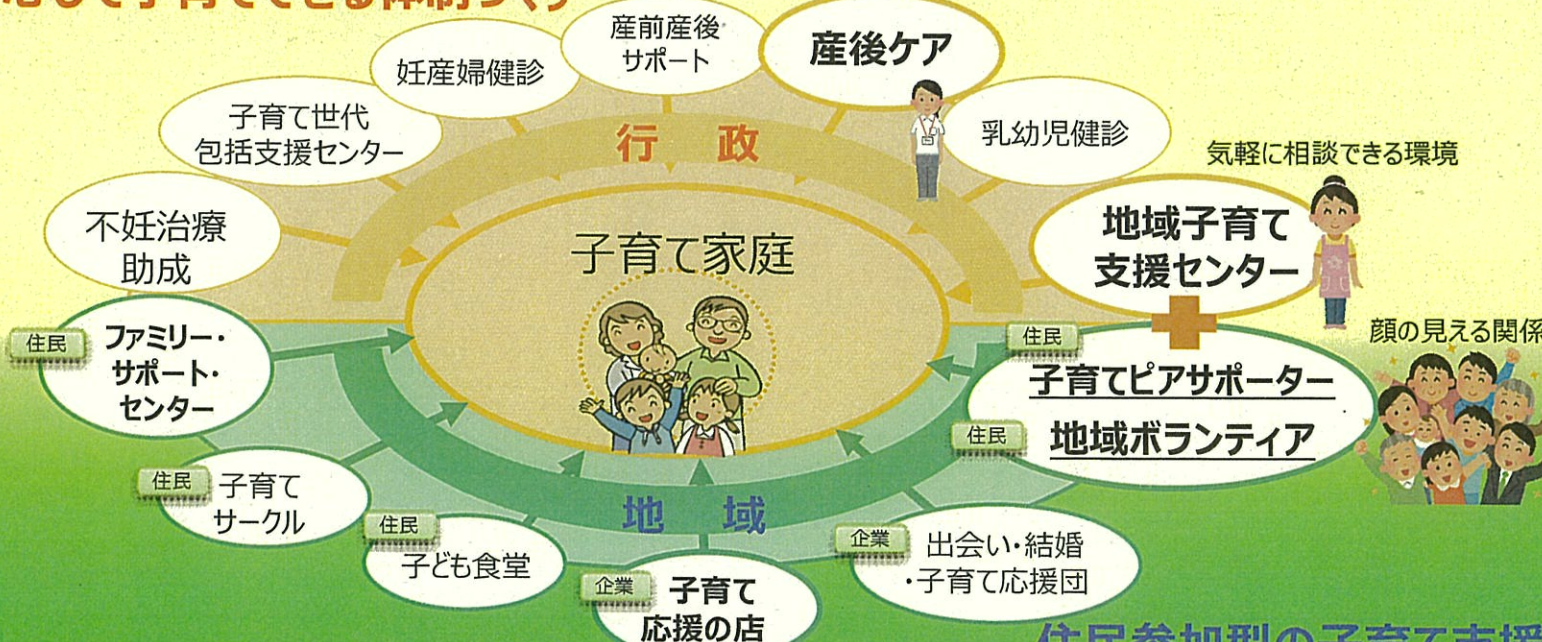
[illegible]

妊産婦健診

産前産後
サポート

産後ケア

子育て世代
包括支援センター

行　政

乳幼児健診

気軽に相談できる環境

不妊治療
助成

子育て家庭

地域子育て
支援センター

住民
ファミリー・
サポート・
センター

顔の見える関係

住民
子育てピアサポーター

住民
地域ボランティア

住民
子育て
サークル

地　域

住民
子ども食堂

企業
出会い・結婚
・子育て応援団

企業
子育て
応援の店

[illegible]